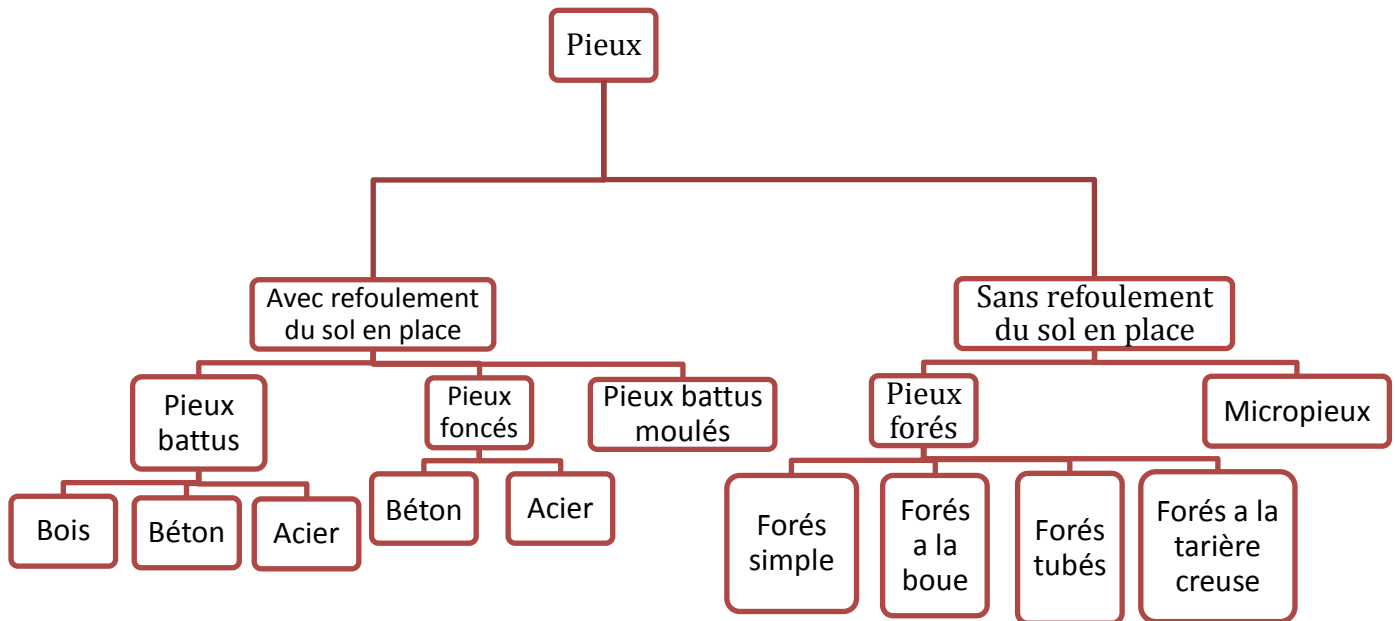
Pieux

Avec refoulement du sol en place

Sans refoulement du sol en place

Pieux battus

Pieux foncés

Pieux battus moulés

Pieux forés

Micropieux

Bois

Béton

Acier

Béton

Acier

Forés simple

Forés a la boue

Forés tubés

Forés a la tarière creuse